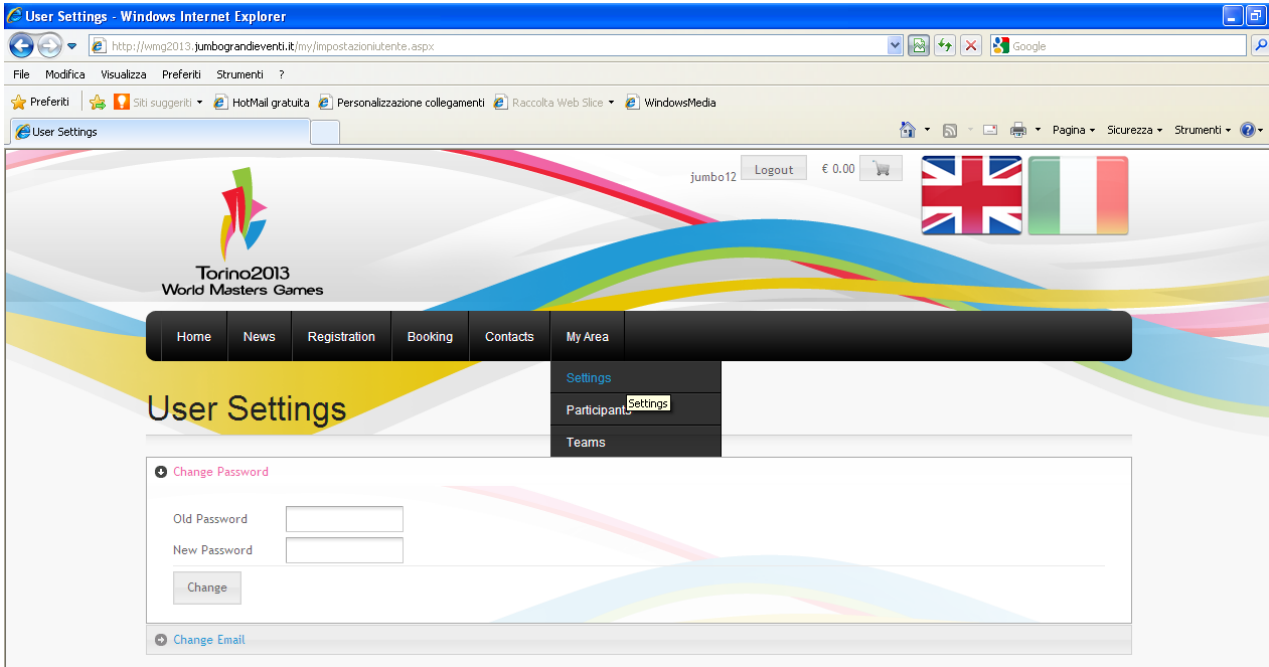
User Settings - Windows Internet Explorer

http://wmg2013.jumbograndieventi.it/my/impostazioniutente.aspx

Google

File Modifica Visualizza Preferiti Strumenti ?

Preferiti Siti suggeriti HotMail gratuita Personalizzazione collegamenti Raccolta Web Slice WindowsMedia

User Settings

Pagina Sicurezza Strumenti

jumbo12 Logout € 0.00

Torino2013
World Masters Games

Home News Registration Booking Contacts My Area

Settings
Participants
Settings
Teams

User Settings

Change Password

Old Password
New Password
Change

Change Email